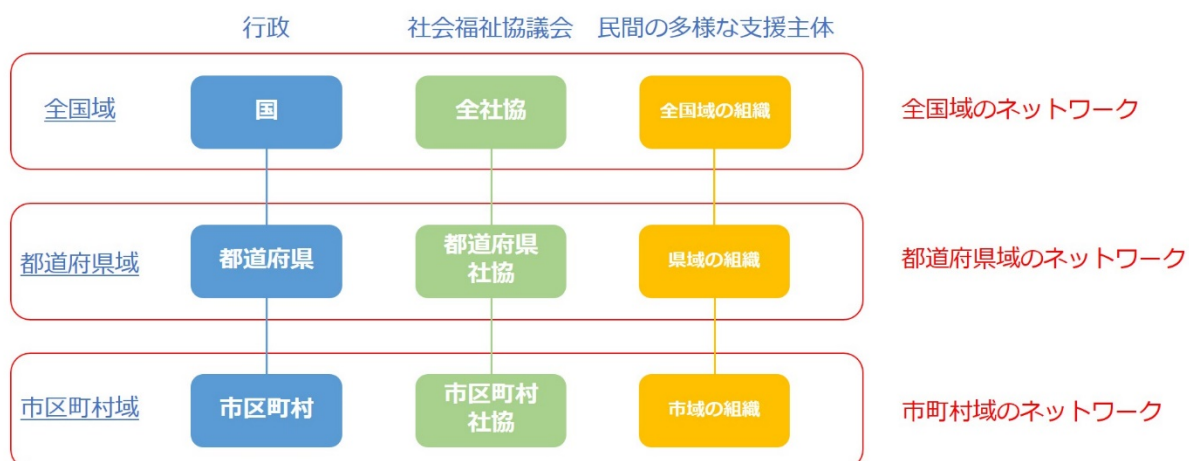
行政　社会福祉協議会　民間の多様な支援主体

全国域　国　全社協　全国域の組織　全国域のネットワーク

都道府県域　都道府県　都道府県社協　県域の組織　都道府県域のネットワーク

市区町村域　市区町村　市区町村社協　市域の組織　市町村域のネットワーク